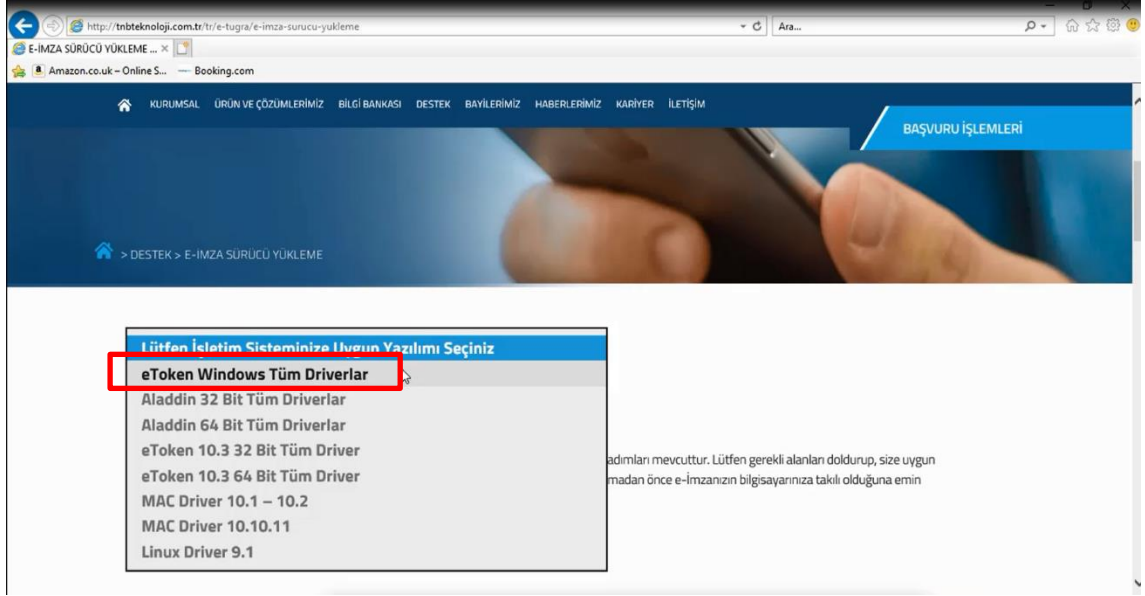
http://tnbteknoloji.com.tr/tr/e-tugra/e-imza-surucu-yukleme

Ara...

E-İMZA SÜRÜCÜ YÜKLEME ... ×

Amazon.co.uk – Online S... — Booking.com

KURUMSAL ÜRÜN VE ÇÖZÜMLERİMİZ BİLGİ BANKASI DESTEK BAYİLERİMİZ HABERLERİMİZ KARİYER İLETİŞİM

BAŞVURU İŞLEMLERİ

> DESTEK > E-İMZA SÜRÜCÜ YÜKLEME

Lütfen İşletim Sisteminize Uygun Yazılımı Seçiniz
eToken Windows Tüm Driverlar
Aladdin 32 Bit Tüm Driverlar
Aladdin 64 Bit Tüm Driverlar
eToken 10.3 32 Bit Tüm Driver
eToken 10.3 64 Bit Tüm Driver
MAC Driver 10.1 – 10.2
MAC Driver 10.10.11
Linux Driver 9.1

adımları mevcuttur. Lütfen gerekli alanları doldurup, size uygun
madan önce e-İmzanızın bilgisayarınıza takılı olduğuna emin